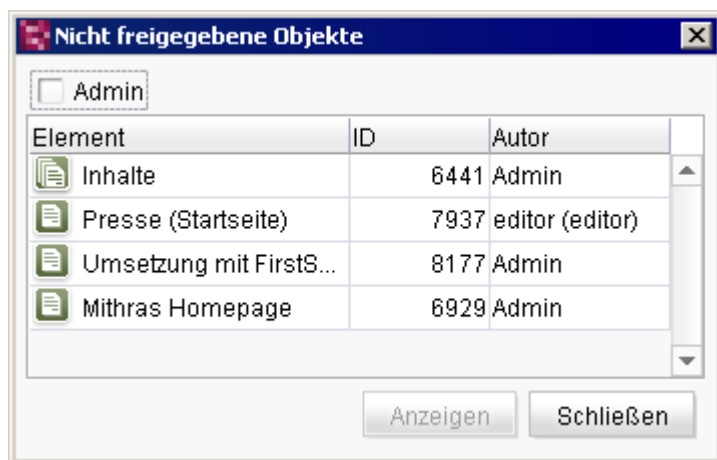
Nicht freigegebene Objekte

Admin

| Element | ID | Autor |
|---|---|---|
| Inhalte | 6441 | Admin |
| Presse (Startseite) | 7937 | editor (editor) |
| Umsetzung mit FirstS... | 8177 | Admin |
| Mithras Homepage | 6929 | Admin |

Anzeigen
Schließen